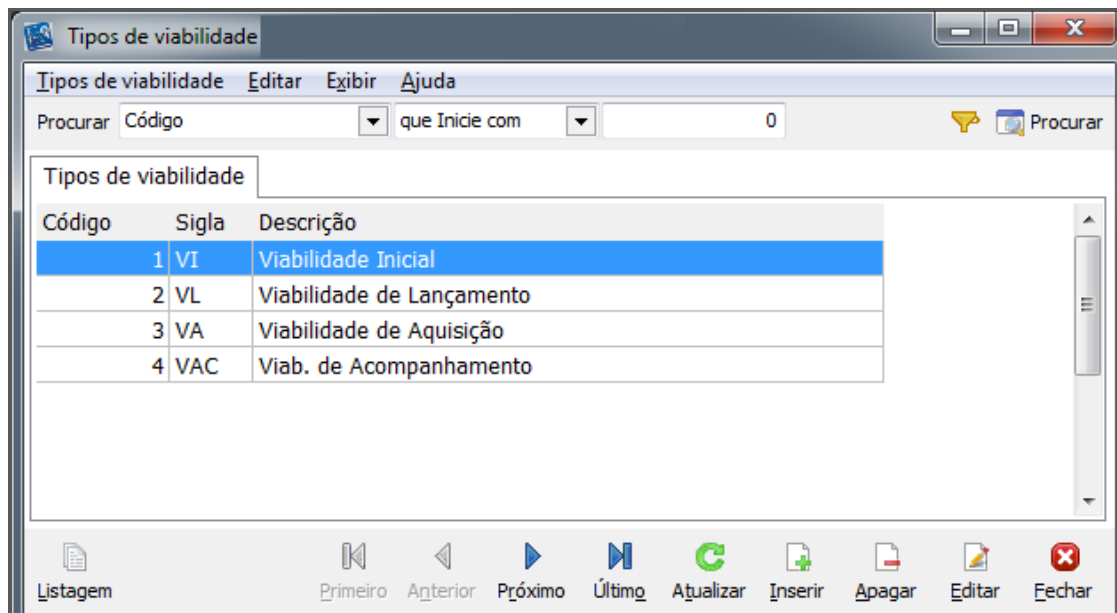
Tipos de viabilidade

Tipos de viabilidade Editar Exibir Ajuda

Procurar Código que Inicie com 0 Procurar

Tipos de viabilidade

| Código | Sigla | Descrição |
|---|---|---|
| 1 | VI | Viabilidade Inicial |
| 2 | VL | Viabilidade de Lançamento |
| 3 | VA | Viabilidade de Aquisição |
| 4 | VAC | Viab. de Acompanhamento |

Listagem Primeiro Anterior Próximo Último Atualizar Inserir Apagar Editar Fechar